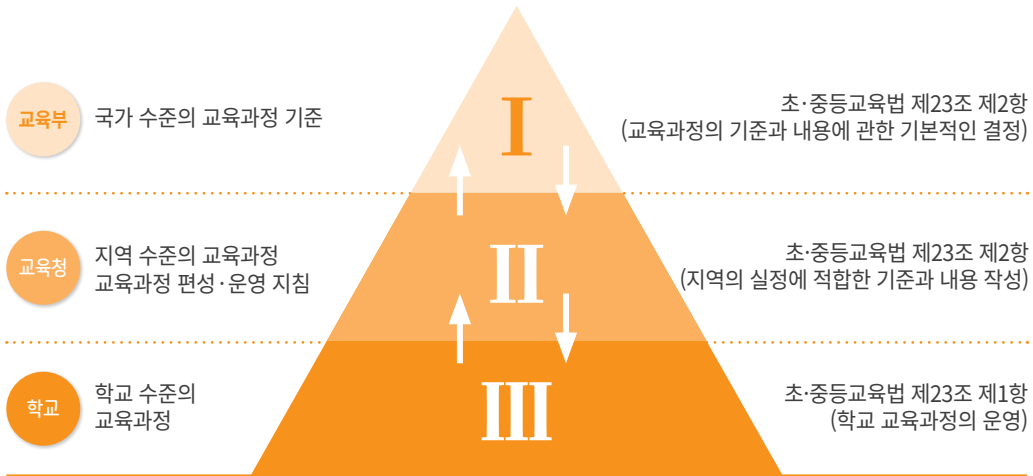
교육부 국가 수준의 교육과정 기준

I

초·중등교육법 제23조 제2항
(교육과정의 기준과 내용에 관한 기본적인 결정)

교육청 지역 수준의 교육과정
교육과정 편성·운영 지침

II

초·중등교육법 제23조 제2항
(지역의 실정에 적합한 기준과 내용 작성)

학교 학교 수준의
교육과정

III

초·중등교육법 제23조 제1항
(학교 교육과정의 운영)